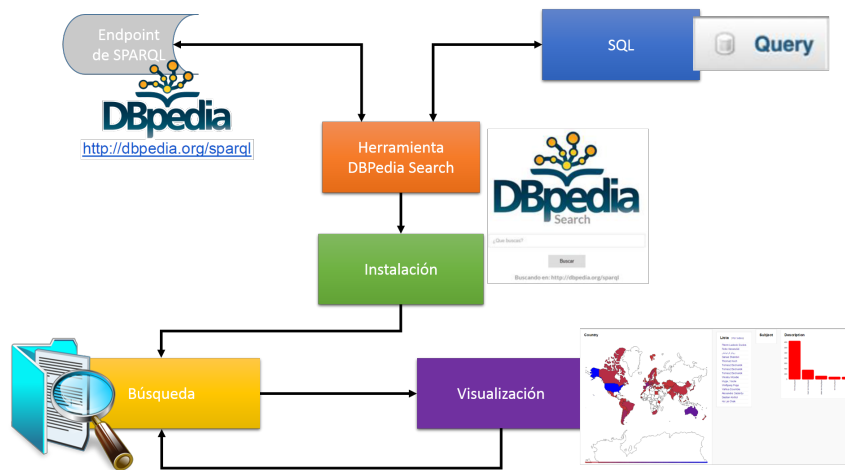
Endpoint de SPARQL

DBpedia

http://dbpedia.org/sparql

SQL

Query

Herramienta DBPedia Search

DBpedia Search

¿Que buscas?

Buscar

Buscando en: http://dbpedia.org/sparql

Instalación

Búsqueda

Visualización

Country

Links

Subject

Descriptions